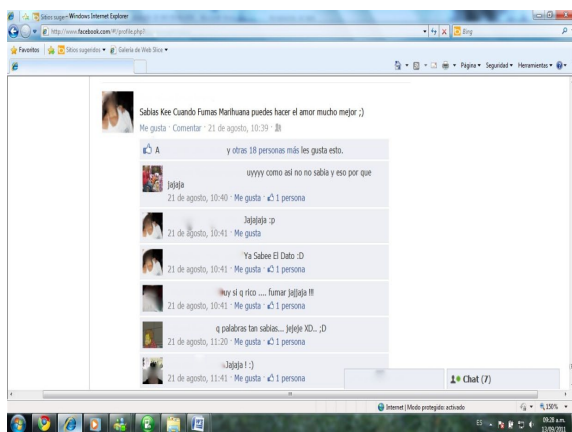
Sitios suger - Windows Internet Explorer

http://www.facebook.com/#!/profile.php?

Bing

Favoritos | Sitios sugeridos ▾ | Galería de Web Slice ▾

Página ▾ Seguridad ▾ Herramientas ▾

Sabias Kee Cuando Fumas Marihuana puedes hacer el amor mucho mejor ;)
Me gusta · Comentar · 21 de agosto, 10:39 ·

A y otras 18 personas más les gusta esto.

uyyyy como asi no no sabia y eso por que jajaja
21 de agosto, 10:40 · Me gusta · 1 persona

Jajajaja :p
21 de agosto, 10:41 · Me gusta

Ya Sabee El Dato :D
21 de agosto, 10:41 · Me gusta · 1 persona

uy si q rico .... fumar jajjaja !!!
21 de agosto, 10:41 · Me gusta · 1 persona

q palabras tan sabias.... jejeje XD.. ;D
21 de agosto, 11:20 · Me gusta · 1 persona

Jajaja ! :)
21 de agosto, 11:41 · Me gusta · 1 persona

Chat (7)

Internet | Modo protegido: activado

150%

ES

09:28 a.m.
13/09/2011